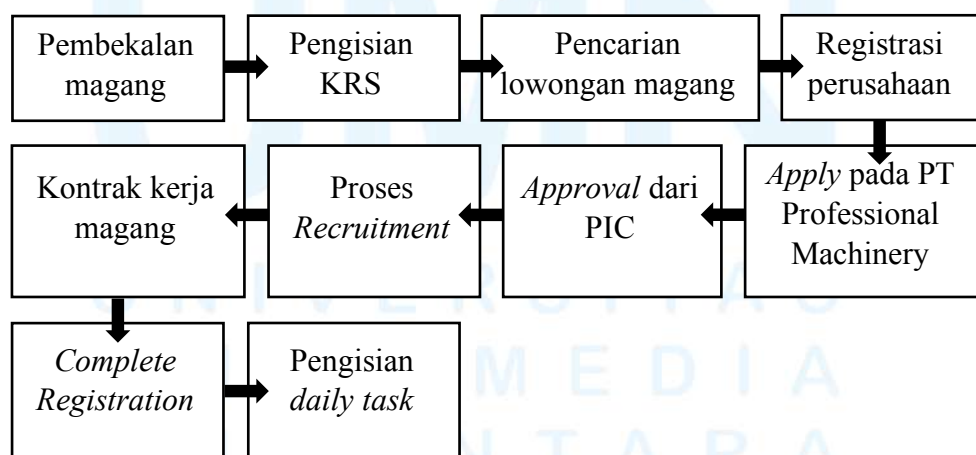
Pembekalan magang

Pengisian KRS

Pencarian lowongan magang

Registrasi perusahaan

*Apply* pada PT Professional Machinery

*Approval* dari PIC

Proses *Recruitment*

Kontrak kerja magang

*Complete Registration*

Pengisian *daily task*